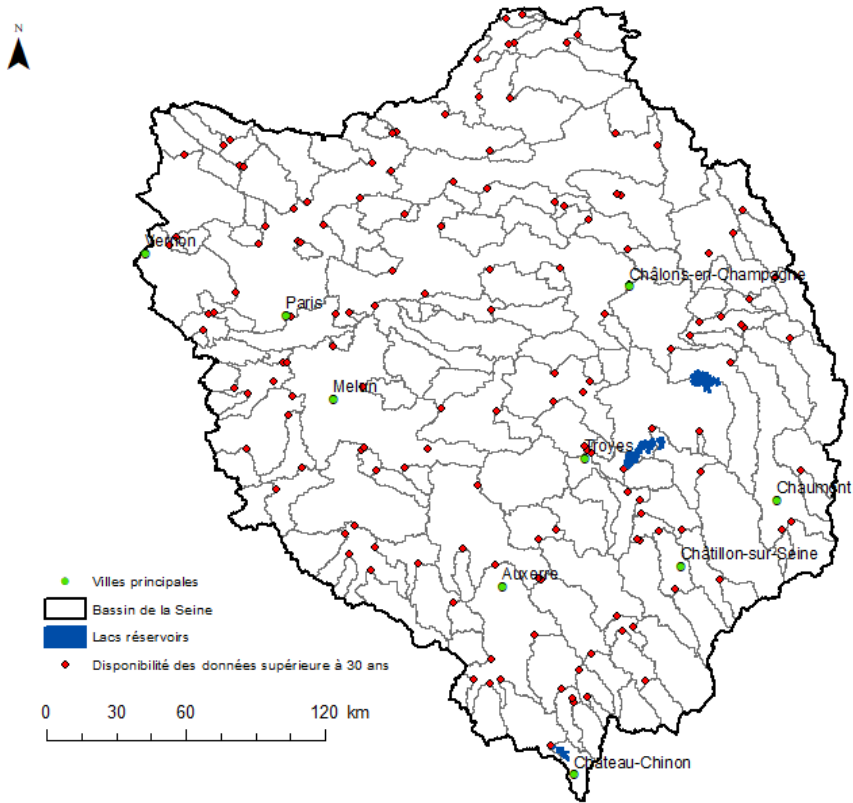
N

Vernon

Paris

Melun

Châlons-en-Champagne

Troyes

Chaumont

Châtillon-sur-Seine

Auxerre

Chateau-Chinon

Villes principales

Bassin de la Seine

Lacs réservoirs

Disponibilité des données supérieure à 30 ans

0 30 60 120 km